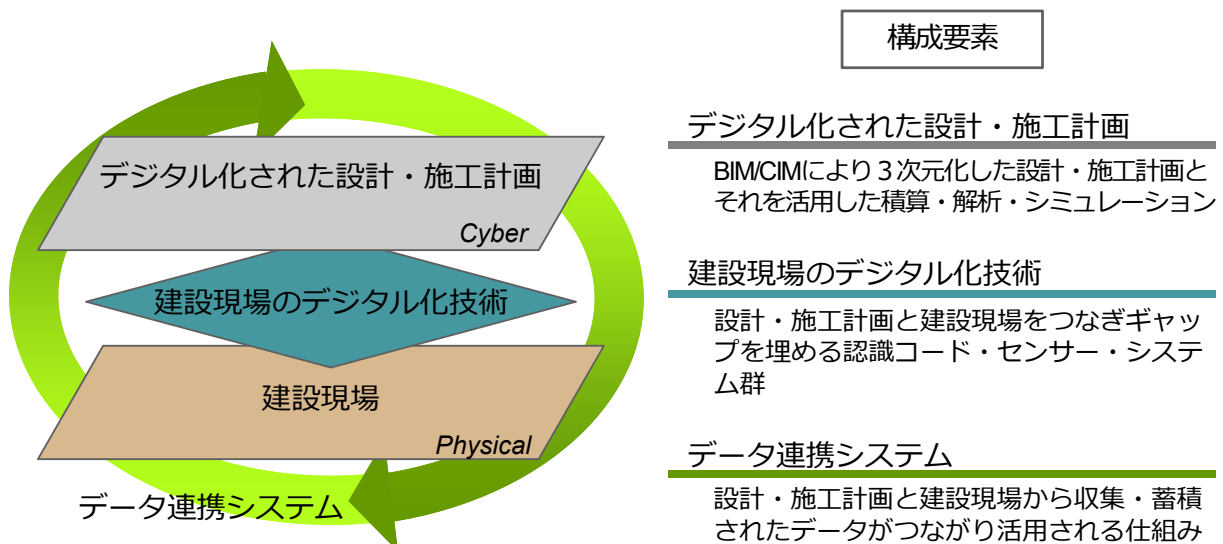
デジタル化された設計・施工計画

Cyber

建設現場のデジタル化技術

建設現場

Physical

データ連携システム

構成要素

デジタル化された設計・施工計画

BIM/CIMにより３次元化した設計・施工計画とそれを活用した積算・解析・シミュレーション

建設現場のデジタル化技術

設計・施工計画と建設現場をつなぎギャップを埋める認識コード・センサー・システム群

データ連携システム

設計・施工計画と建設現場から収集・蓄積されたデータがつながり活用される仕組み